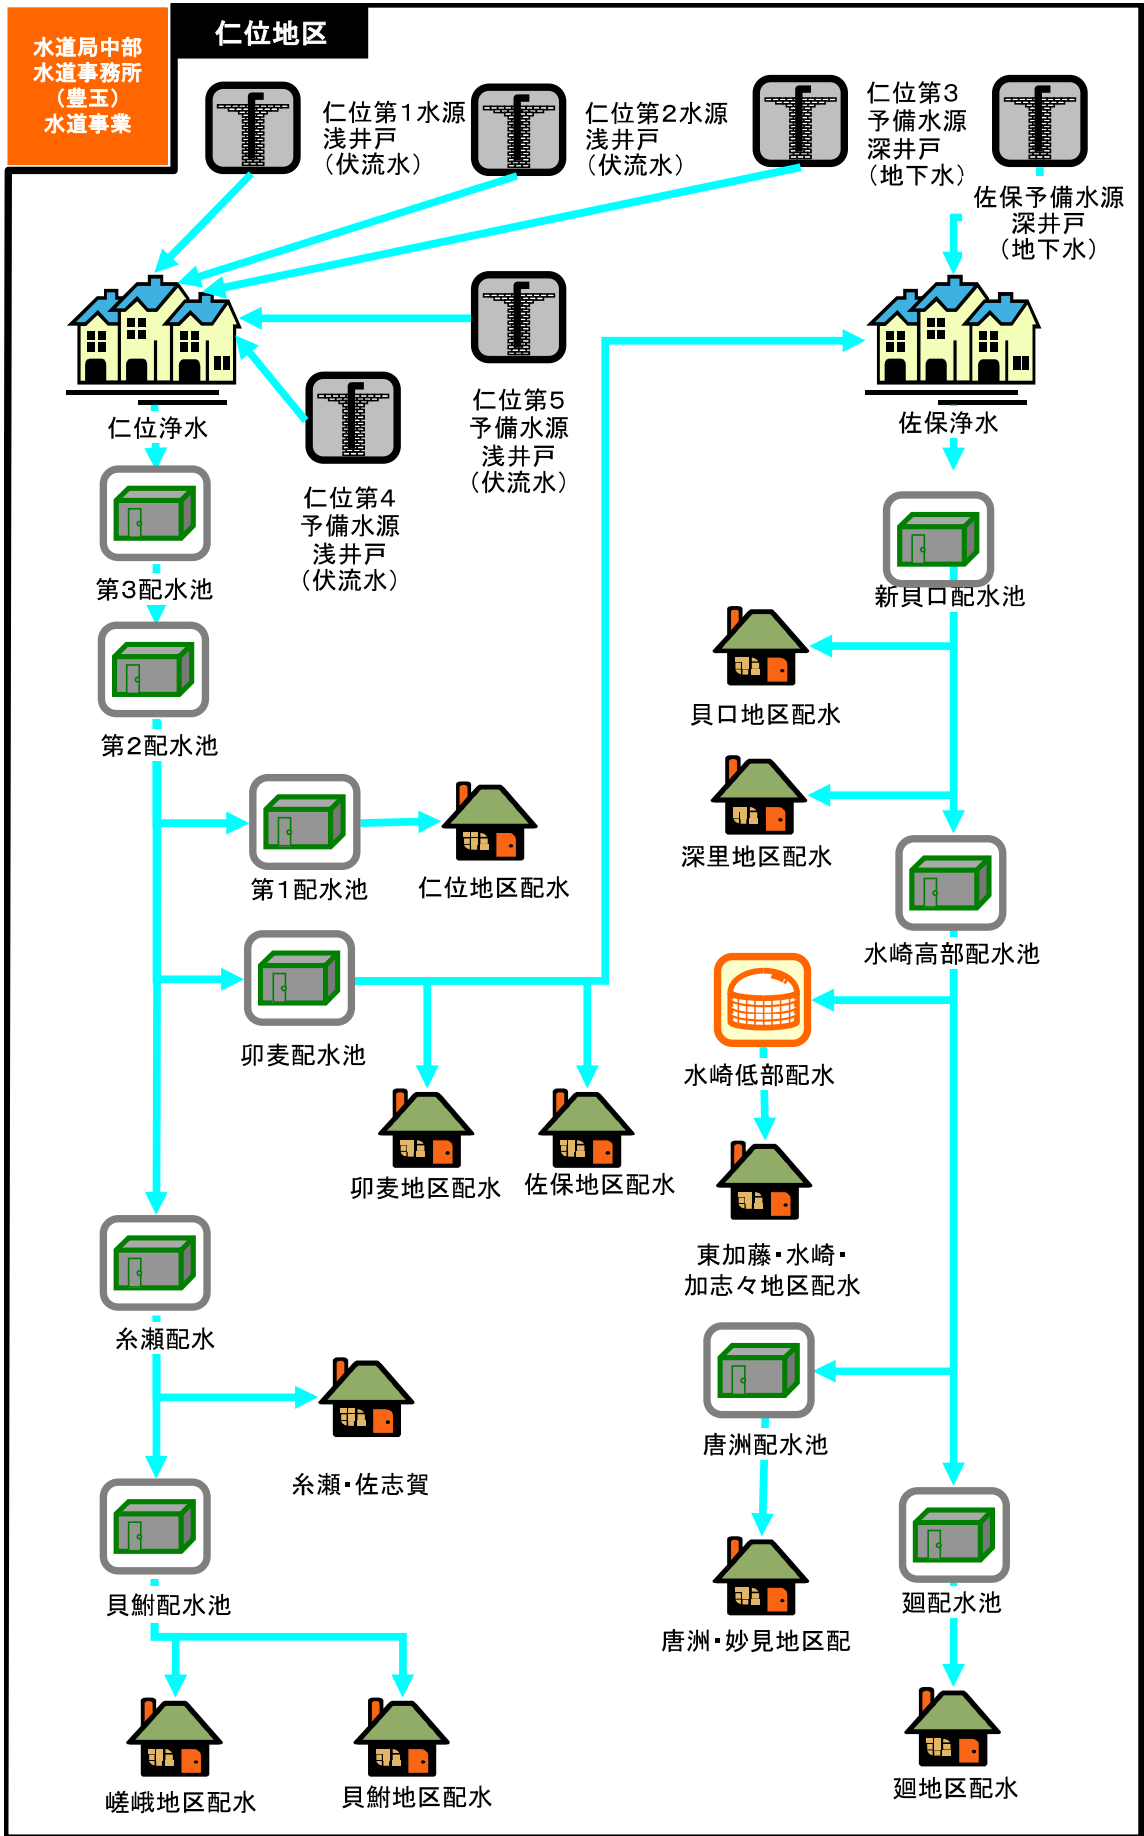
水道局中部
水道事務所
（豊玉）
水道事業

仁位地区

仁位第１水源
浅井戸
（伏流水）

仁位第２水源
浅井戸
（伏流水）

仁位第３
予備水源
深井戸
（地下水）

佐保予備水源
深井戸
（地下水）

仁位浄水

仁位第５
予備水源
浅井戸
（伏流水）

仁位第４
予備水源
浅井戸
（伏流水）

佐保浄水

第３配水池

新貝口配水池

第２配水池

貝口地区配水

深里地区配水

第１配水池

仁位地区配水

水崎高部配水池

卯麦配水池

水崎低部配水

卯麦地区配水

佐保地区配水

東加藤・水崎・
加志々地区配水

糸瀬配水

唐洲配水池

糸瀬・佐志賀

貝鮒配水池

廻配水池

唐洲・妙見地区配

嵯峨地区配水

貝鮒地区配水

廻地区配水